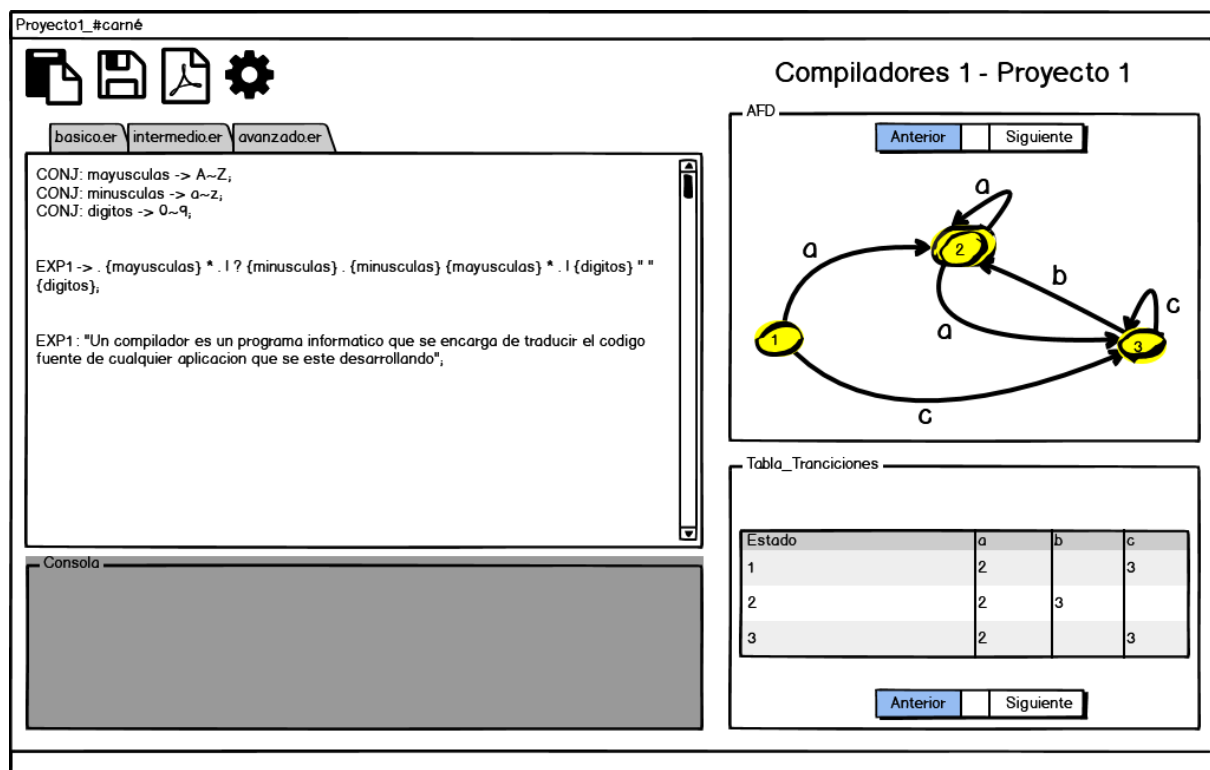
Proyecto1_#carné

Compiladores 1 - Proyecto 1

basico.er | intermedio.er | avanzado.er

CONJ: mayusculas -> A~Z;
CONJ: minusculas -> a~z;
CONJ: digitos -> 0~9;

EXP1 -> . {mayusculas} * . | ? {minusculas} . {minusculas} {mayusculas} * . | {digitos} " " {digitos};

EXP1: "Un compilador es un programa informatico que se encarga de traducir el codigo fuente de cualquier aplicacion que se este desarrollando";

Consola

AFD

Anterior | Siguiente

a
a
2
b
c
a
1
3
c

Tabla_Tranciciones

| Estado | a | b | c |
|---|---|---|---|
| 1 | 2 | | 3 |
| 2 | 2 | 3 | |
| 3 | 2 | | 3 |

Anterior | Siguiente